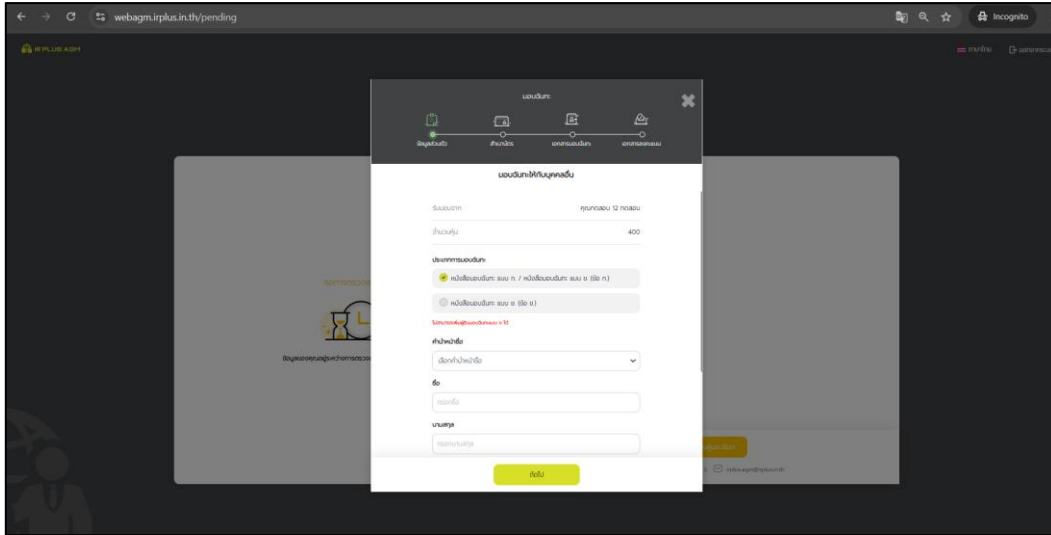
webagm.irplus.in.th/pending

Incognito

IR PLUS AGM

ภาษาไทย ออกจากระบบ

มอบฉันทะ

ข้อมูลส่วนตัว สำเนาบัตร เอกสารมอบฉันทะ เอกสารลงคะแนน

มอบฉันทะให้กับบุคคลอื่น

รับมอบจาก คุณทดสอบ 12 ทดสอบ

จำนวนหุ้น 400

ประเภทการมอบฉันทะ

หนังสือมอบฉันทะ แบบ ก. / หนังสือมอบฉันทะ แบบ ข (ข้อ ก.)

หนังสือมอบฉันทะ แบบ ข (ข้อ ข.)

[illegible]

คำนำหน้าชื่อ

เลือกคำนำหน้าชื่อ

ชื่อ

กรอกชื่อ

นามสกุล

กรอกนามสกุล

ถัดไป

ข้อมูลของคุณอยู่ระหว่างการตรวจ

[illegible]